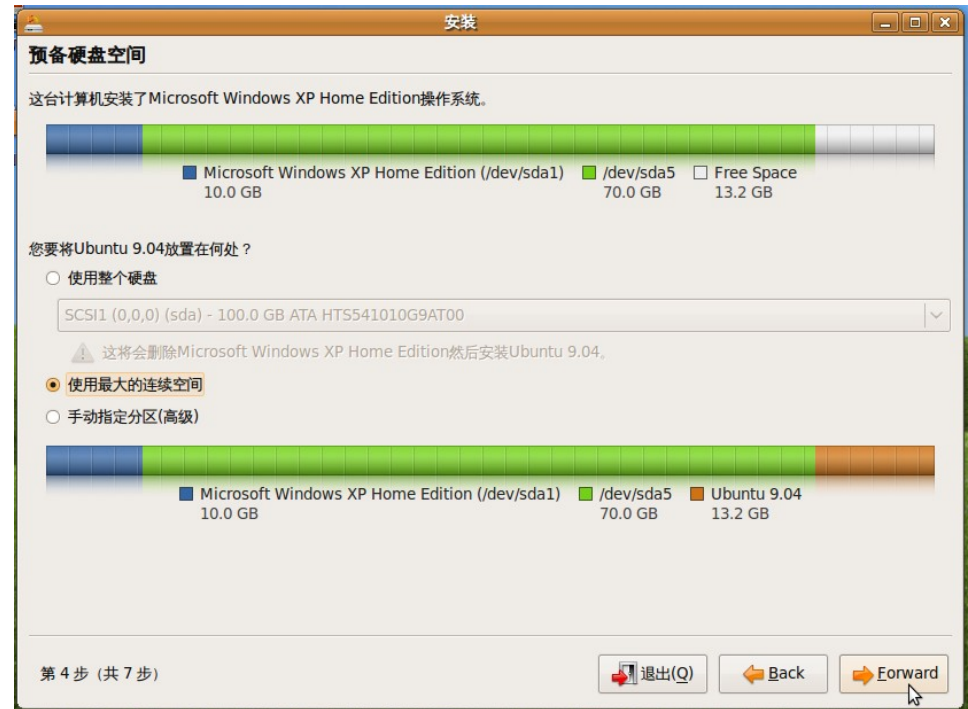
安装

预备硬盘空间

这台计算机安装了Microsoft Windows XP Home Edition操作系统。

Microsoft Windows XP Home Edition (/dev/sda1)
10.0 GB
/dev/sda5
70.0 GB
Free Space
13.2 GB

您要将Ubuntu 9.04放置在何处？

使用整个硬盘

SCSI1 (0,0,0) (sda) - 100.0 GB ATA HTS541010G9AT00

这将会删除Microsoft Windows XP Home Edition然后安装Ubuntu 9.04。

使用最大的连续空间

手动指定分区(高级)

Microsoft Windows XP Home Edition (/dev/sda1)
10.0 GB
/dev/sda5
70.0 GB
Ubuntu 9.04
13.2 GB

第 4 步 (共 7 步)

退出(Q)
Back
Forward